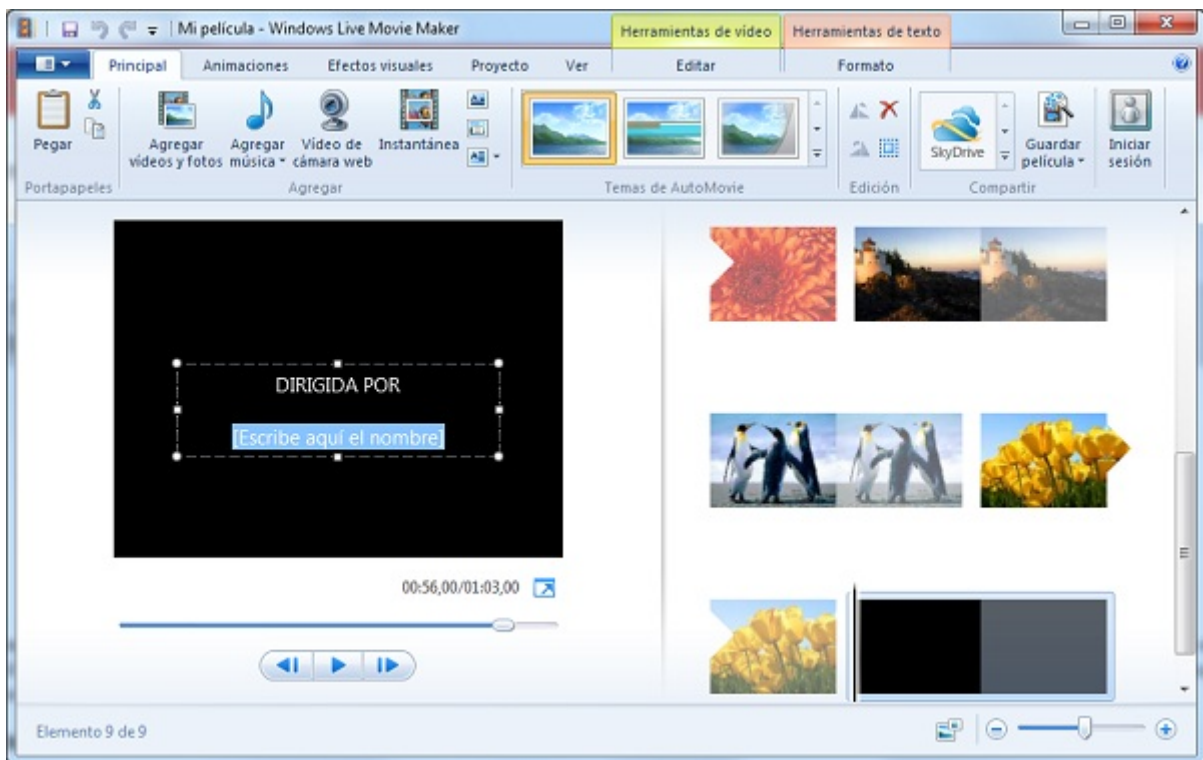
Mi película - Windows Live Movie Maker

Herramientas de vídeo

Herramientas de texto

Principal

Animaciones

Efectos visuales

Proyecto

Ver

Editar

Formato

Pegar

Portapapeles

Agregar vídeos y fotos

Agregar música

Vídeo de cámara web

Instantánea

Agregar

Temas de AutoMovie

Edición

SkyDrive

Guardar película

Compartir

Iniciar sesión

DIRIGIDA POR

[Escribe aquí el nombre]

00:56,00/01:03,00

Elemento 9 de 9